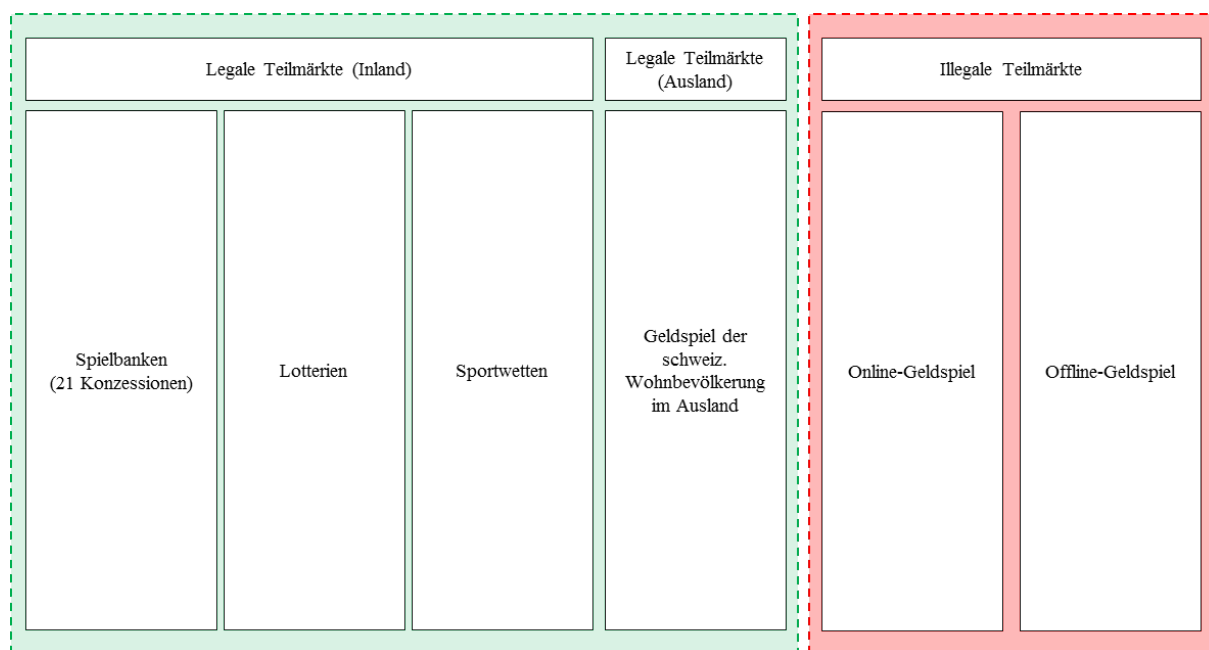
Legale Teilmärkte (Inland)

Legale Teilmärkte (Ausland)

Illegale Teilmärkte

Spielbanken (21 Konzessionen)

Lotterien

Sportwetten

Geldspiel der schweiz. Wohnbevölkerung im Ausland

Online-Geldspiel

Offline-Geldspiel